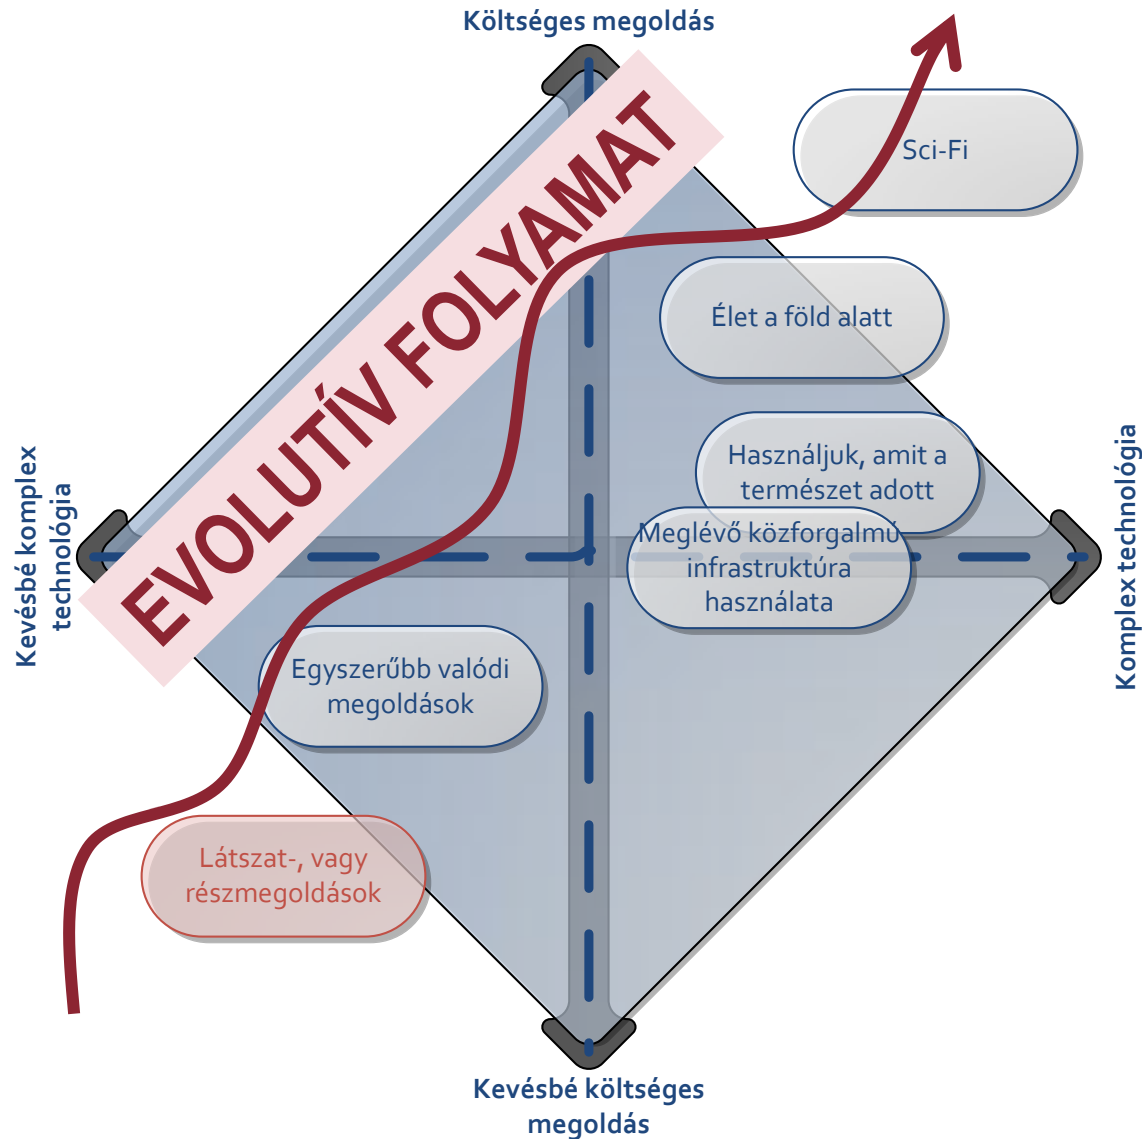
Költséges megoldás

Kevésbé komplex technológia

Komplex technológia

Kevésbé költséges megoldás

EVOLUTÍV FOLYAMAT

Sci-Fi

Élet a föld alatt

Használjuk, amit a természet adott

Meglévő közforgalmú infrastruktúra használata

Egyszerűbb valódi megoldások

Látszat-, vagy részmegoldások